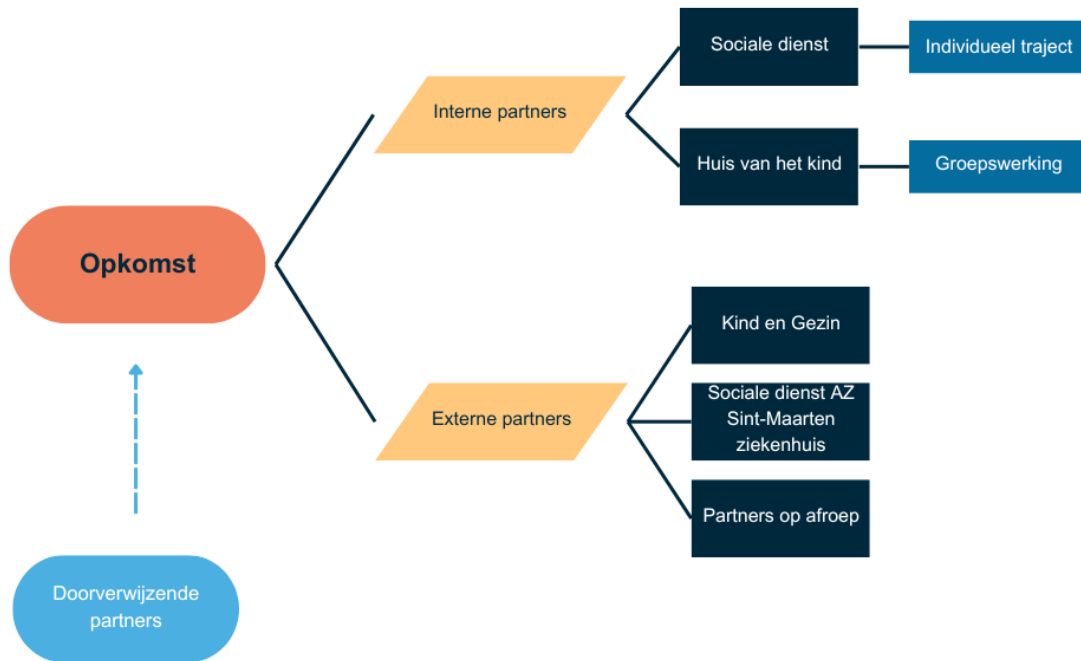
Opkomst

Interne partners

Sociale dienst

Individueel traject

Huis van het kind

Groepswerking

Externe partners

Kind en Gezin

Sociale dienst AZ Sint-Maarten ziekenhuis

Partners op afroep

Doorverwijzende partners